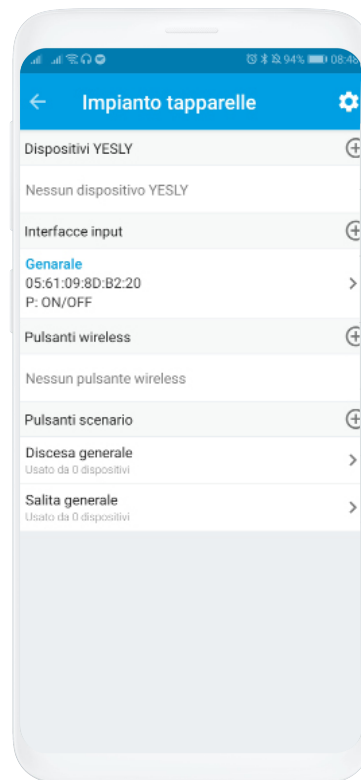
94% 08:48

Impianto tapparelle

Dispositivi YESLY

Nessun dispositivo YESLY

Interfacce input

Genarale
05:61:09:8D:B2:20
P: ON/OFF

Pulsanti wireless

Nessun pulsante wireless

Pulsanti scenario

Discesa generale
Usato da 0 dispositivi

Salita generale
Usato da 0 dispositivi